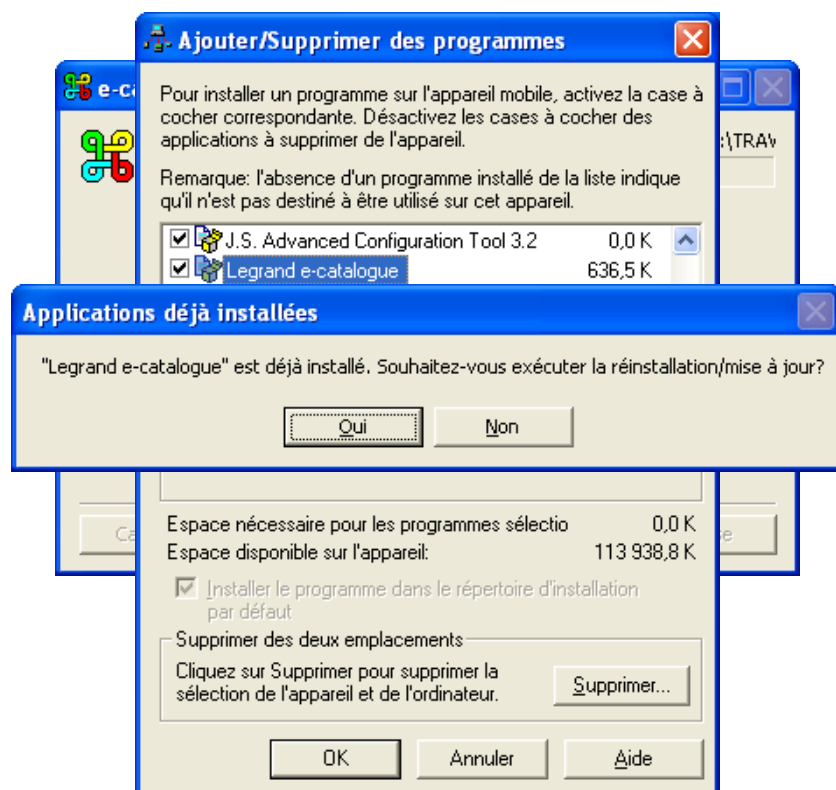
e-ca

:\TRAV

Ajouter/Supprimer des programmes

Pour installer un programme sur l'appareil mobile, activez la case à cocher correspondante. Désactivez les cases à cocher des applications à supprimer de l'appareil.

Remarque: l'absence d'un programme installé de la liste indique qu'il n'est pas destiné à être utilisé sur cet appareil.

J.S. Advanced Configuration Tool 3.2 0,0 K
Legrand e-catalogue 636,5 K

Applications déjà installées

"Legrand e-catalogue" est déjà installé. Souhaitez-vous exécuter la réinstallation/mise à jour?

Oui Non

Espace nécessaire pour les programmes sélectio 0,0 K
Espace disponible sur l'appareil: 113 938,8 K

Installer le programme dans le répertoire d'installation par défaut

Supprimer des deux emplacements

Cliquez sur Supprimer pour supprimer la sélection de l'appareil et de l'ordinateur.

Supprimer...

Ca

se

OK Annuler Aide